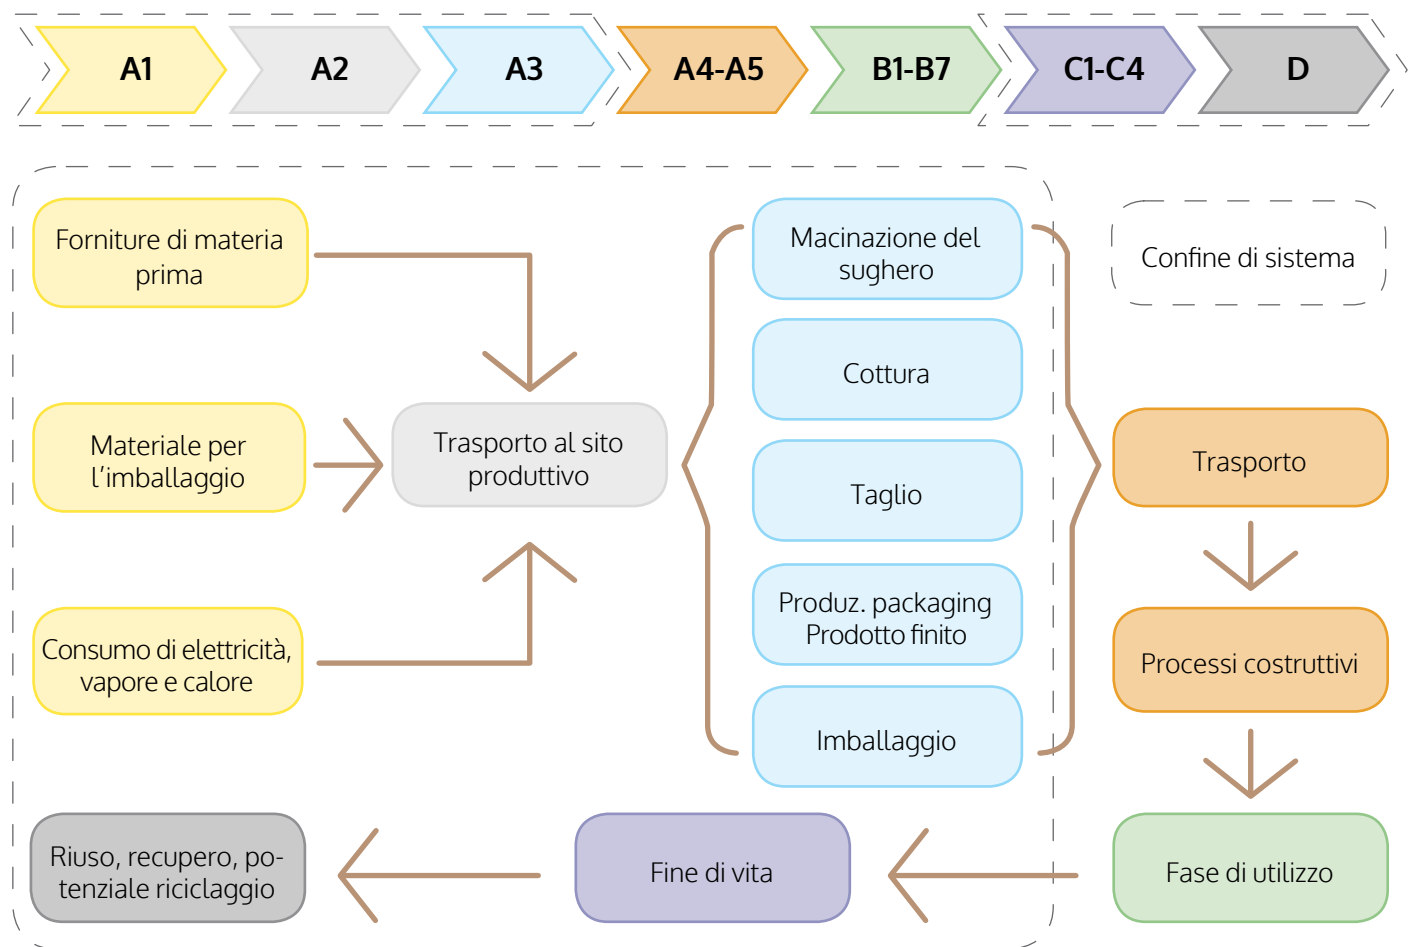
A1
A2
A3
A4-A5
B1-B7
C1-C4
D

Forniture di materia prima

Materiale per l’imballaggio

Consumo di elettricità, vapore e calore

Trasporto al sito produttivo

Macinazione del sughero

Cottura

Taglio

Produz. packaging Prodotto finito

Imballaggio

Confine di sistema

Trasporto

Processi costruttivi

Fase di utilizzo

Fine di vita

Riuso, recupero, potenziale riciclaggio